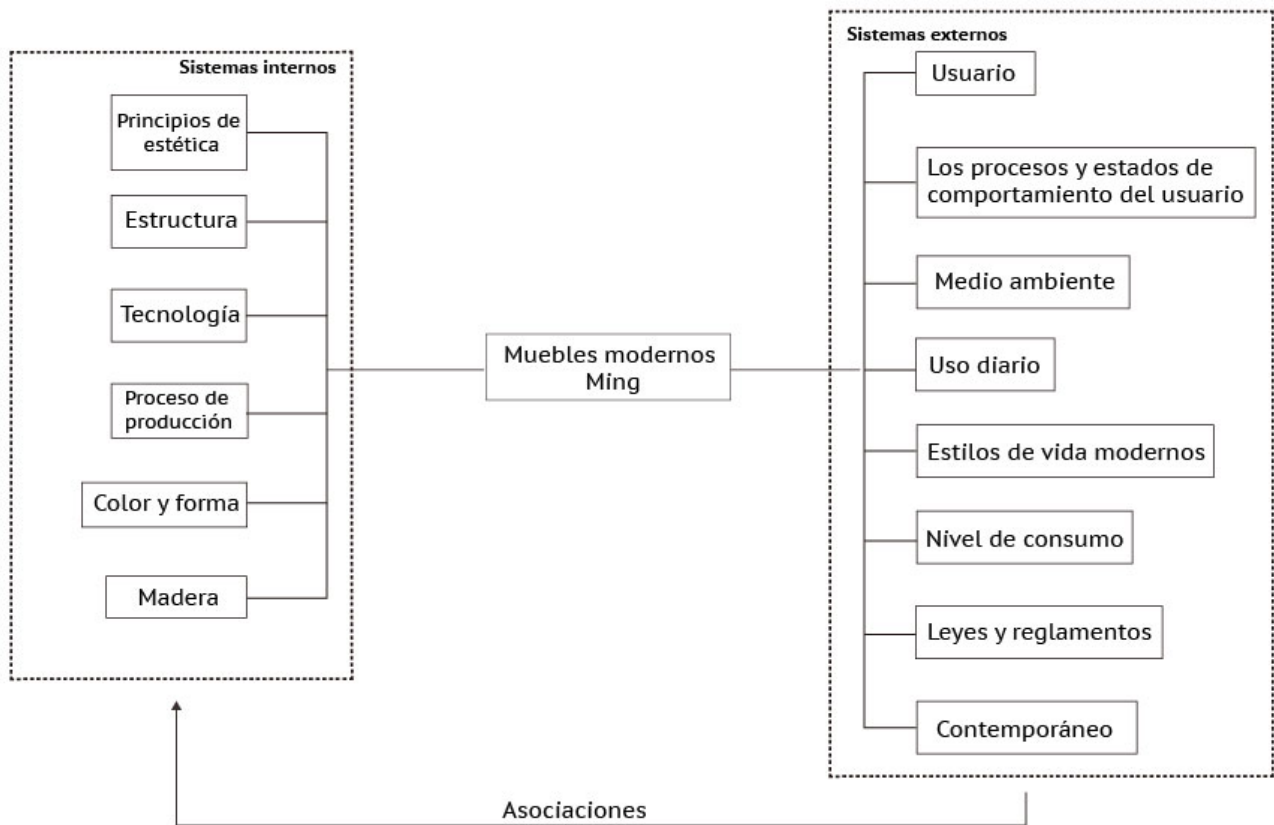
Sistemas internos

Principios de estética

Estructura

Tecnología

Proceso de producción

Color y forma

Madera

Muebles modernos Ming

Sistemas externos

Usuario

Los procesos y estados de comportamiento del usuario

Medio ambiente

Uso diario

Estilos de vida modernos

Nivel de consumo

Leyes y reglamentos

Contemporáneo

Asociaciones